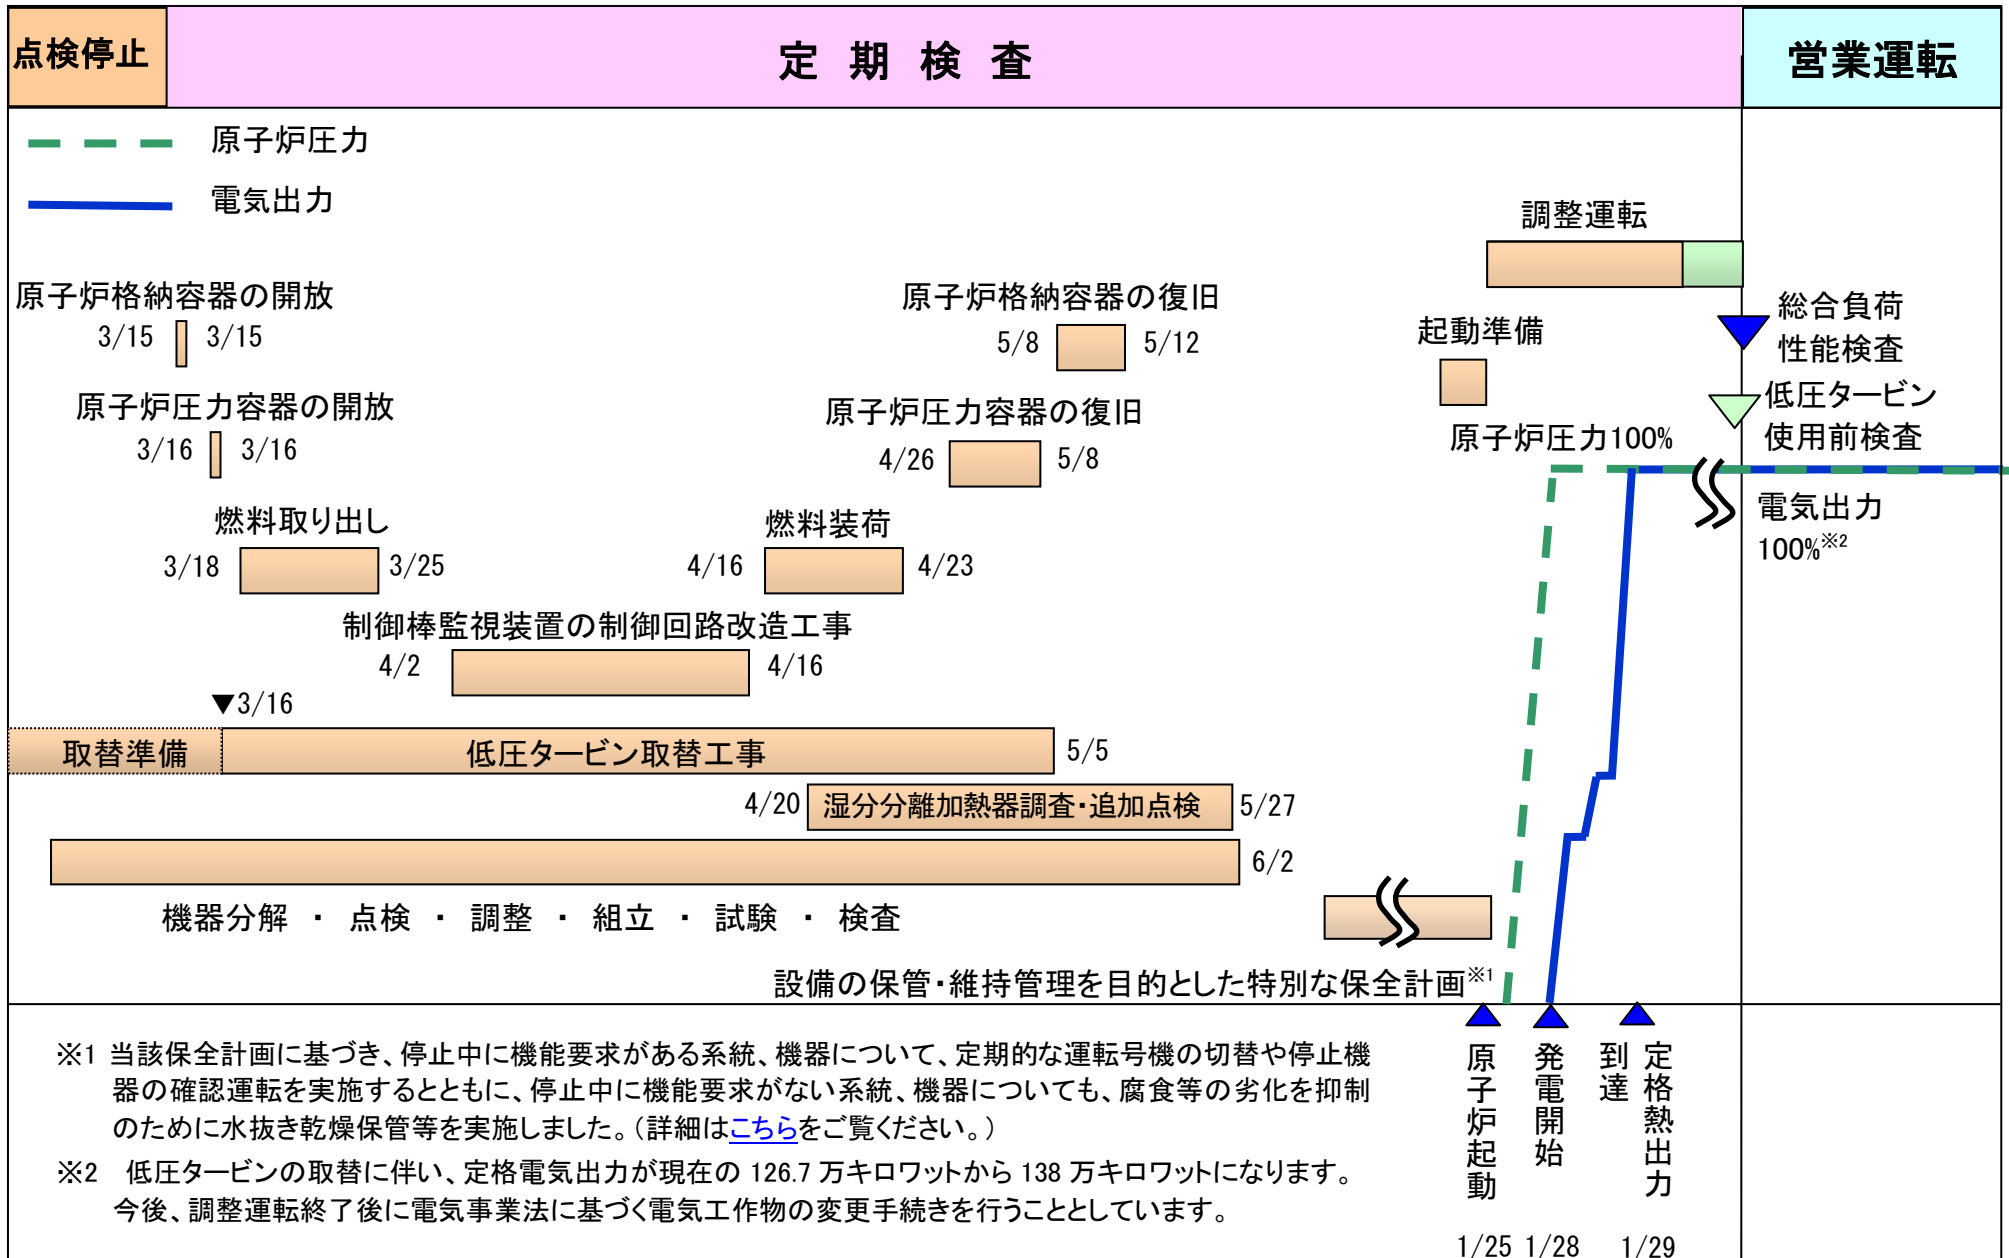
点検停止

定 期 検 査

営業運転

原子炉圧力

電気出力

調整運転

原子炉格納容器の開放
3/15 3/15

原子炉格納容器の復旧
5/8 5/12

起動準備

総合負荷性能検査

低圧タービン使用前検査

原子炉圧力容器の開放
3/16 3/16

原子炉圧力容器の復旧
4/26 5/8

原子炉圧力100%

電気出力100%※2

燃料取り出し
3/18 3/25

燃料装荷
4/16 4/23

制御棒監視装置の制御回路改造工事
4/2 4/16

▼3/16

取替準備

低圧タービン取替工事 5/5

4/20 湿分分離加熱器調査・追加点検 5/27

6/2

機器分解 ・ 点検 ・ 調整 ・ 組立 ・ 試験 ・ 検査

設備の保管・維持管理を目的とした特別な保全計画※1

原子炉起動 1/25

発電開始 1/28

定格熱出力到達 1/29

※1 当該保全計画に基づき、停止中に機能要求がある系統、機器について、定期的な運転号機の切替や停止機器の確認運転を実施するとともに、停止中に機能要求がない系統、機器についても、腐食等の劣化を抑制のために水抜き乾燥保管等を実施しました。(詳細はこちらをご覧ください。)

※2 低圧タービンの取替に伴い、定格電気出力が現在の 126.7 万キロワットから 138 万キロワットになります。今後、調整運転終了後に電気事業法に基づく電気工作物の変更手続きを行うこととしています。